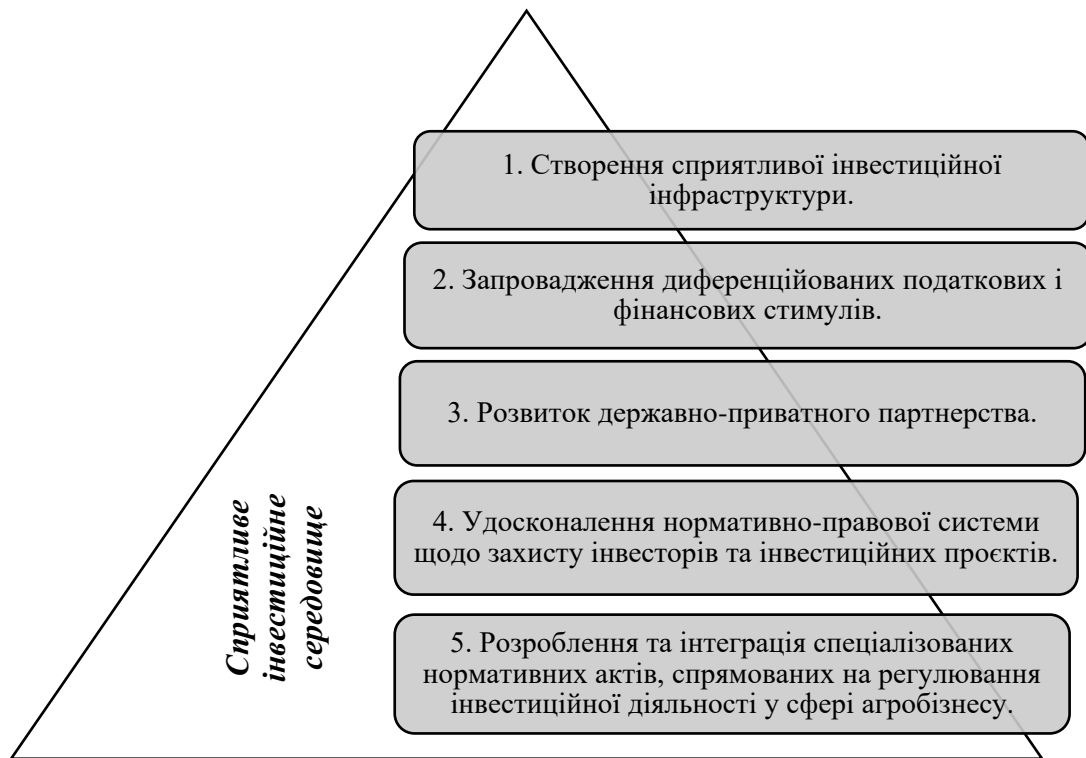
Сприятливе інвестиційне середовище

1. Створення сприятливої інвестиційної інфраструктури.

2. Запровадження диференційованих податкових і фінансових стимулів.

3. Розвиток державно-приватного партнерства.

4. Удосконалення нормативно-правової системи щодо захисту інвесторів та інвестиційних проєктів.

5. Розроблення та інтеграція спеціалізованих нормативних актів, спрямованих на регулювання інвестиційної діяльності у сфері агробізнесу.